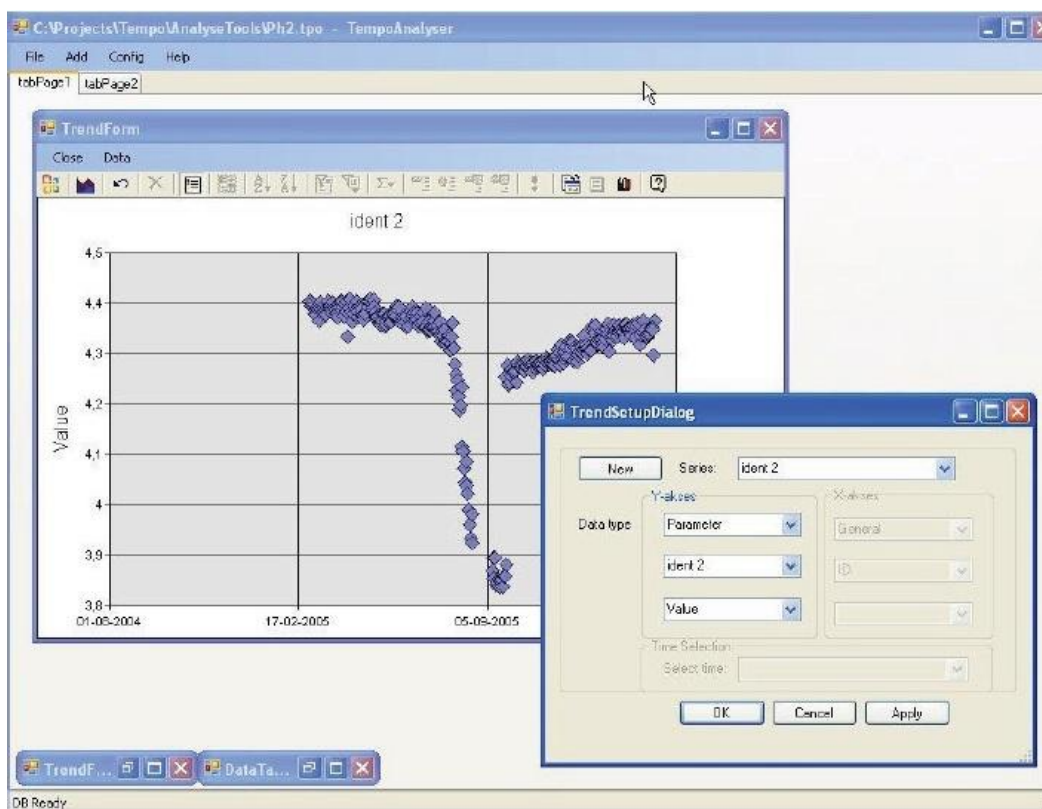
C:\Projects\Tempo\AnalyseTools\Ph2.tpo - TempoAnalyser

File Add Config Help

tabPage1 tabPage2

TrendForm

Close Data

ident 2

4,5
4,4
4,3
4,2
4,1
4
3,9
3,8

Value

01-08-2004 17-02-2005 05-09-2005

TrendSetupDialog

New Series: ident 2

Y-akses

X-akses

Data type Parameter

General

ident 2

ID

Value

Time Selection

Select time:

OK Cancel Apply

TrendF... DataTa...

DB Ready